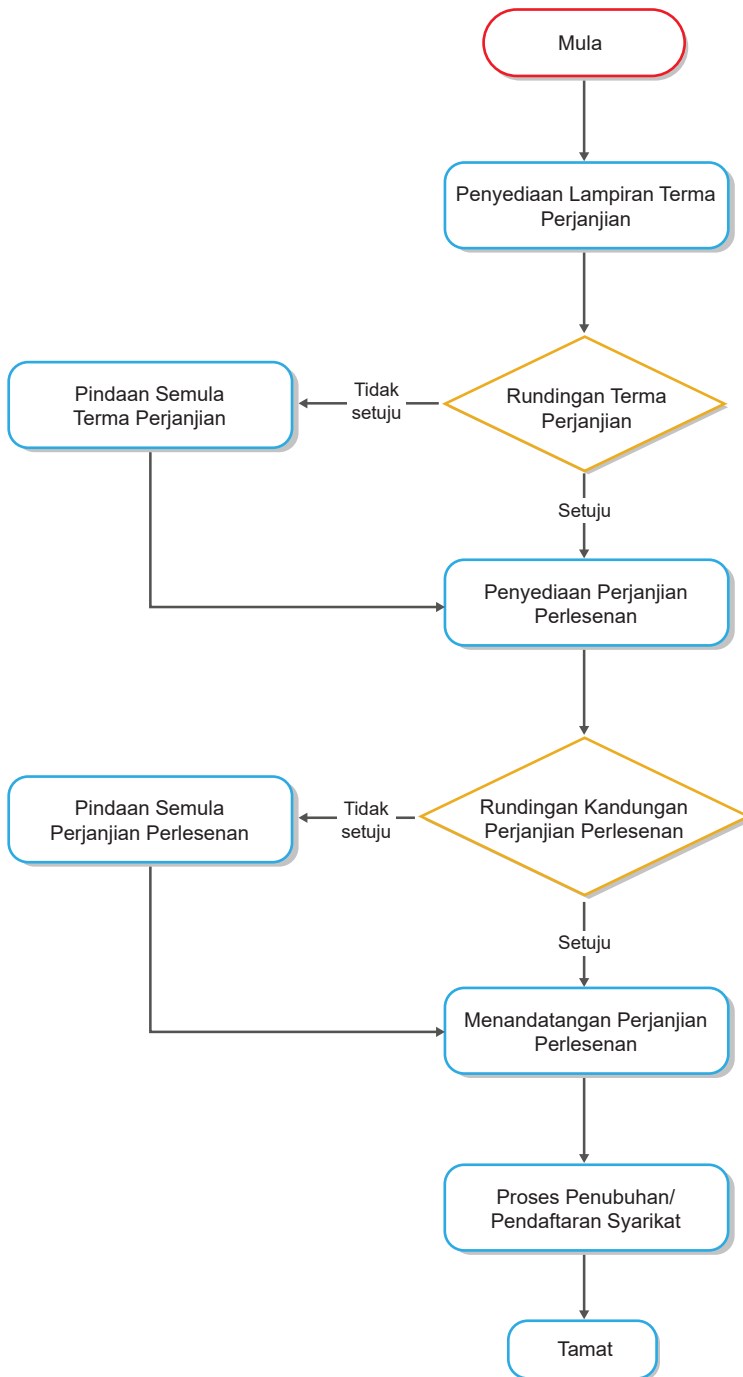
Mula

Penyediaan Lampiran Terma Perjanjian

Rundingan Terma Perjanjian

Tidak setuju

Pindaan Semula Terma Perjanjian

Setuju

Penyediaan Perjanjian Perlesenan

Rundingan Kandungan Perjanjian Perlesenan

Tidak setuju

Pindaan Semula Perjanjian Perlesenan

Setuju

Menandatangan Perjanjian Perlesenan

Proses Penubuhan/ Pendaftaran Syarikat

Tamat